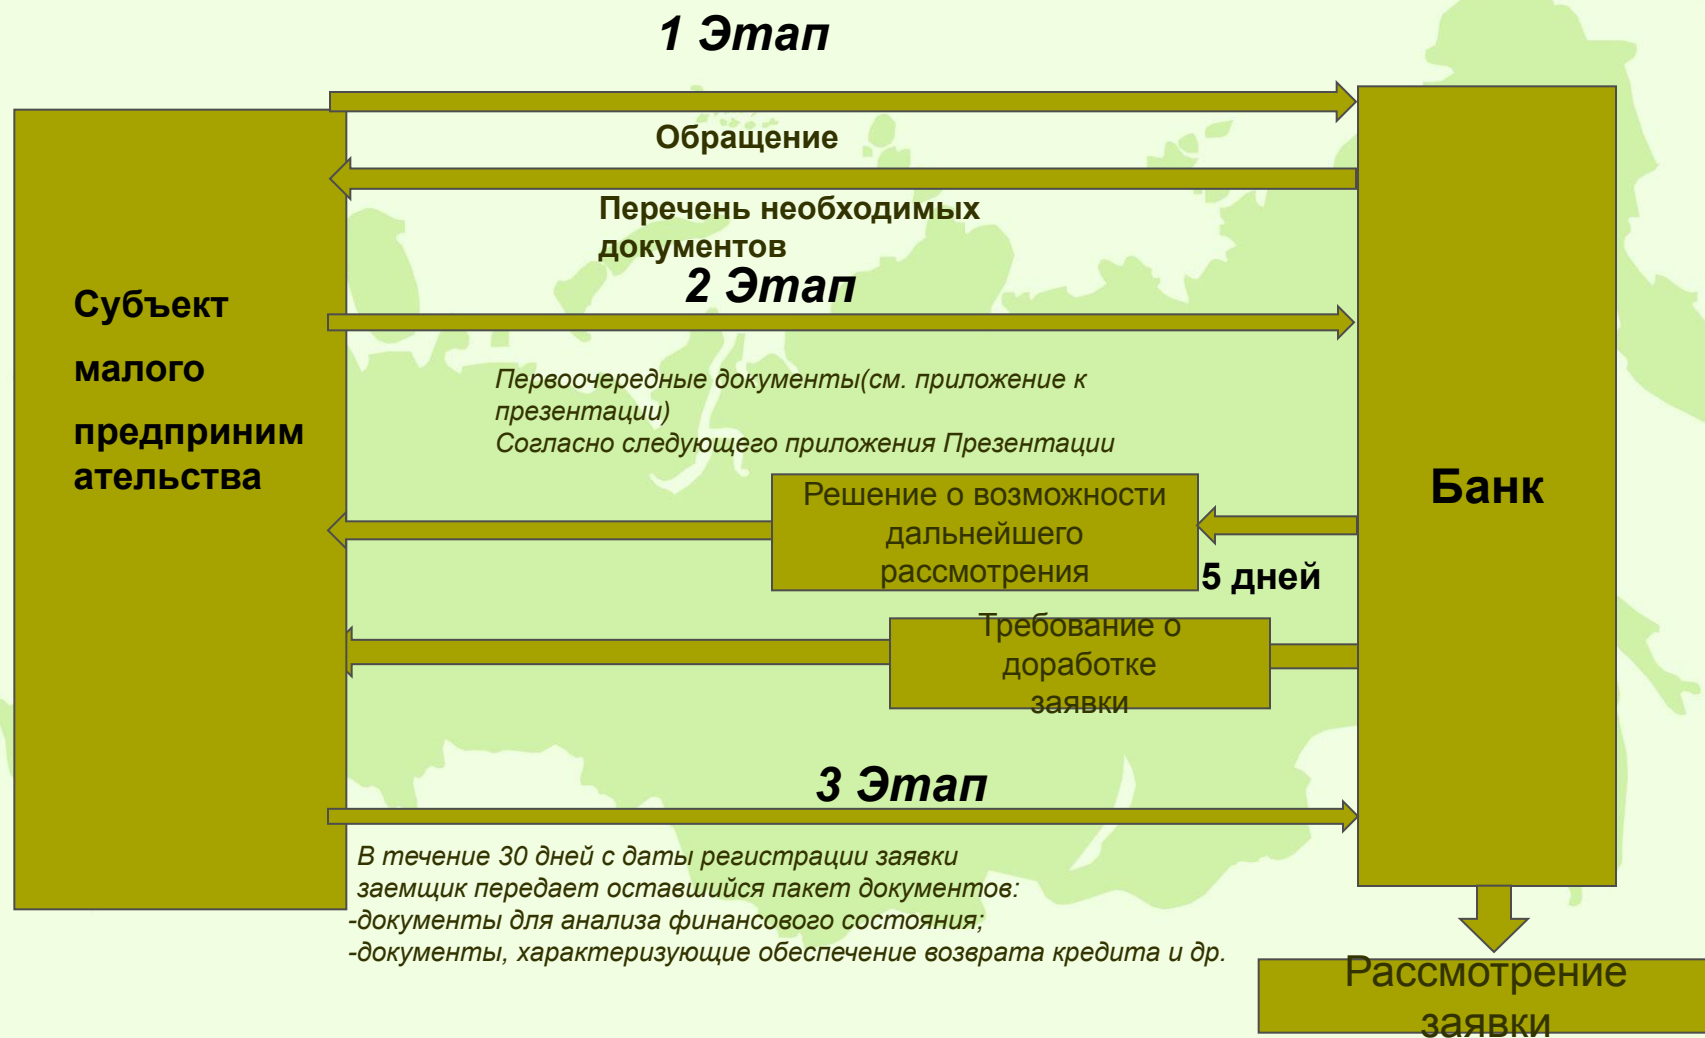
1 Этап

Обращение

Перечень необходимых документов

2 Этап

Субъект малого предпринимательства

Первоочередные документы(см. приложение к презентации)
Согласно следующего приложения Презентации

Решение о возможности дальнейшего рассмотрения

5 дней

Банк

Требование о доработке заявки

3 Этап

В течение 30 дней с даты регистрации заявки заемщик передает оставшийся пакет документов:
-документы для анализа финансового состояния;
-документы, характеризующие обеспечение возврата кредита и др.

Рассмотрение заявки